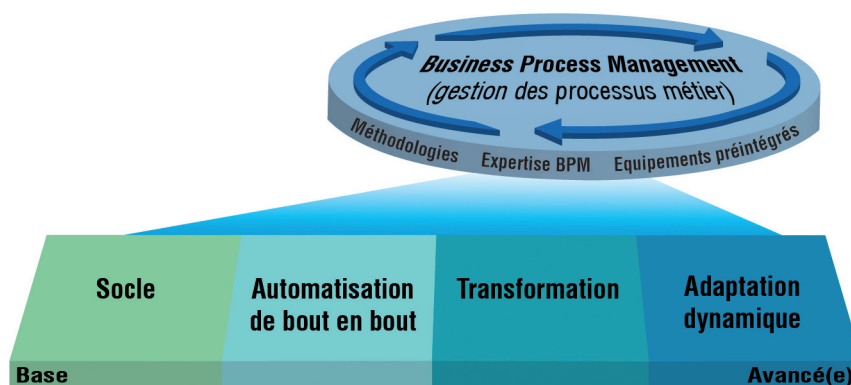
Business Process Management
(gestion des processus métier)

Méthodologies
Expertise BPM
Equipements préintégrés

Socle

Automatisation de bout en bout

Transformation

Adaptation dynamique

Base

Avancé(e)